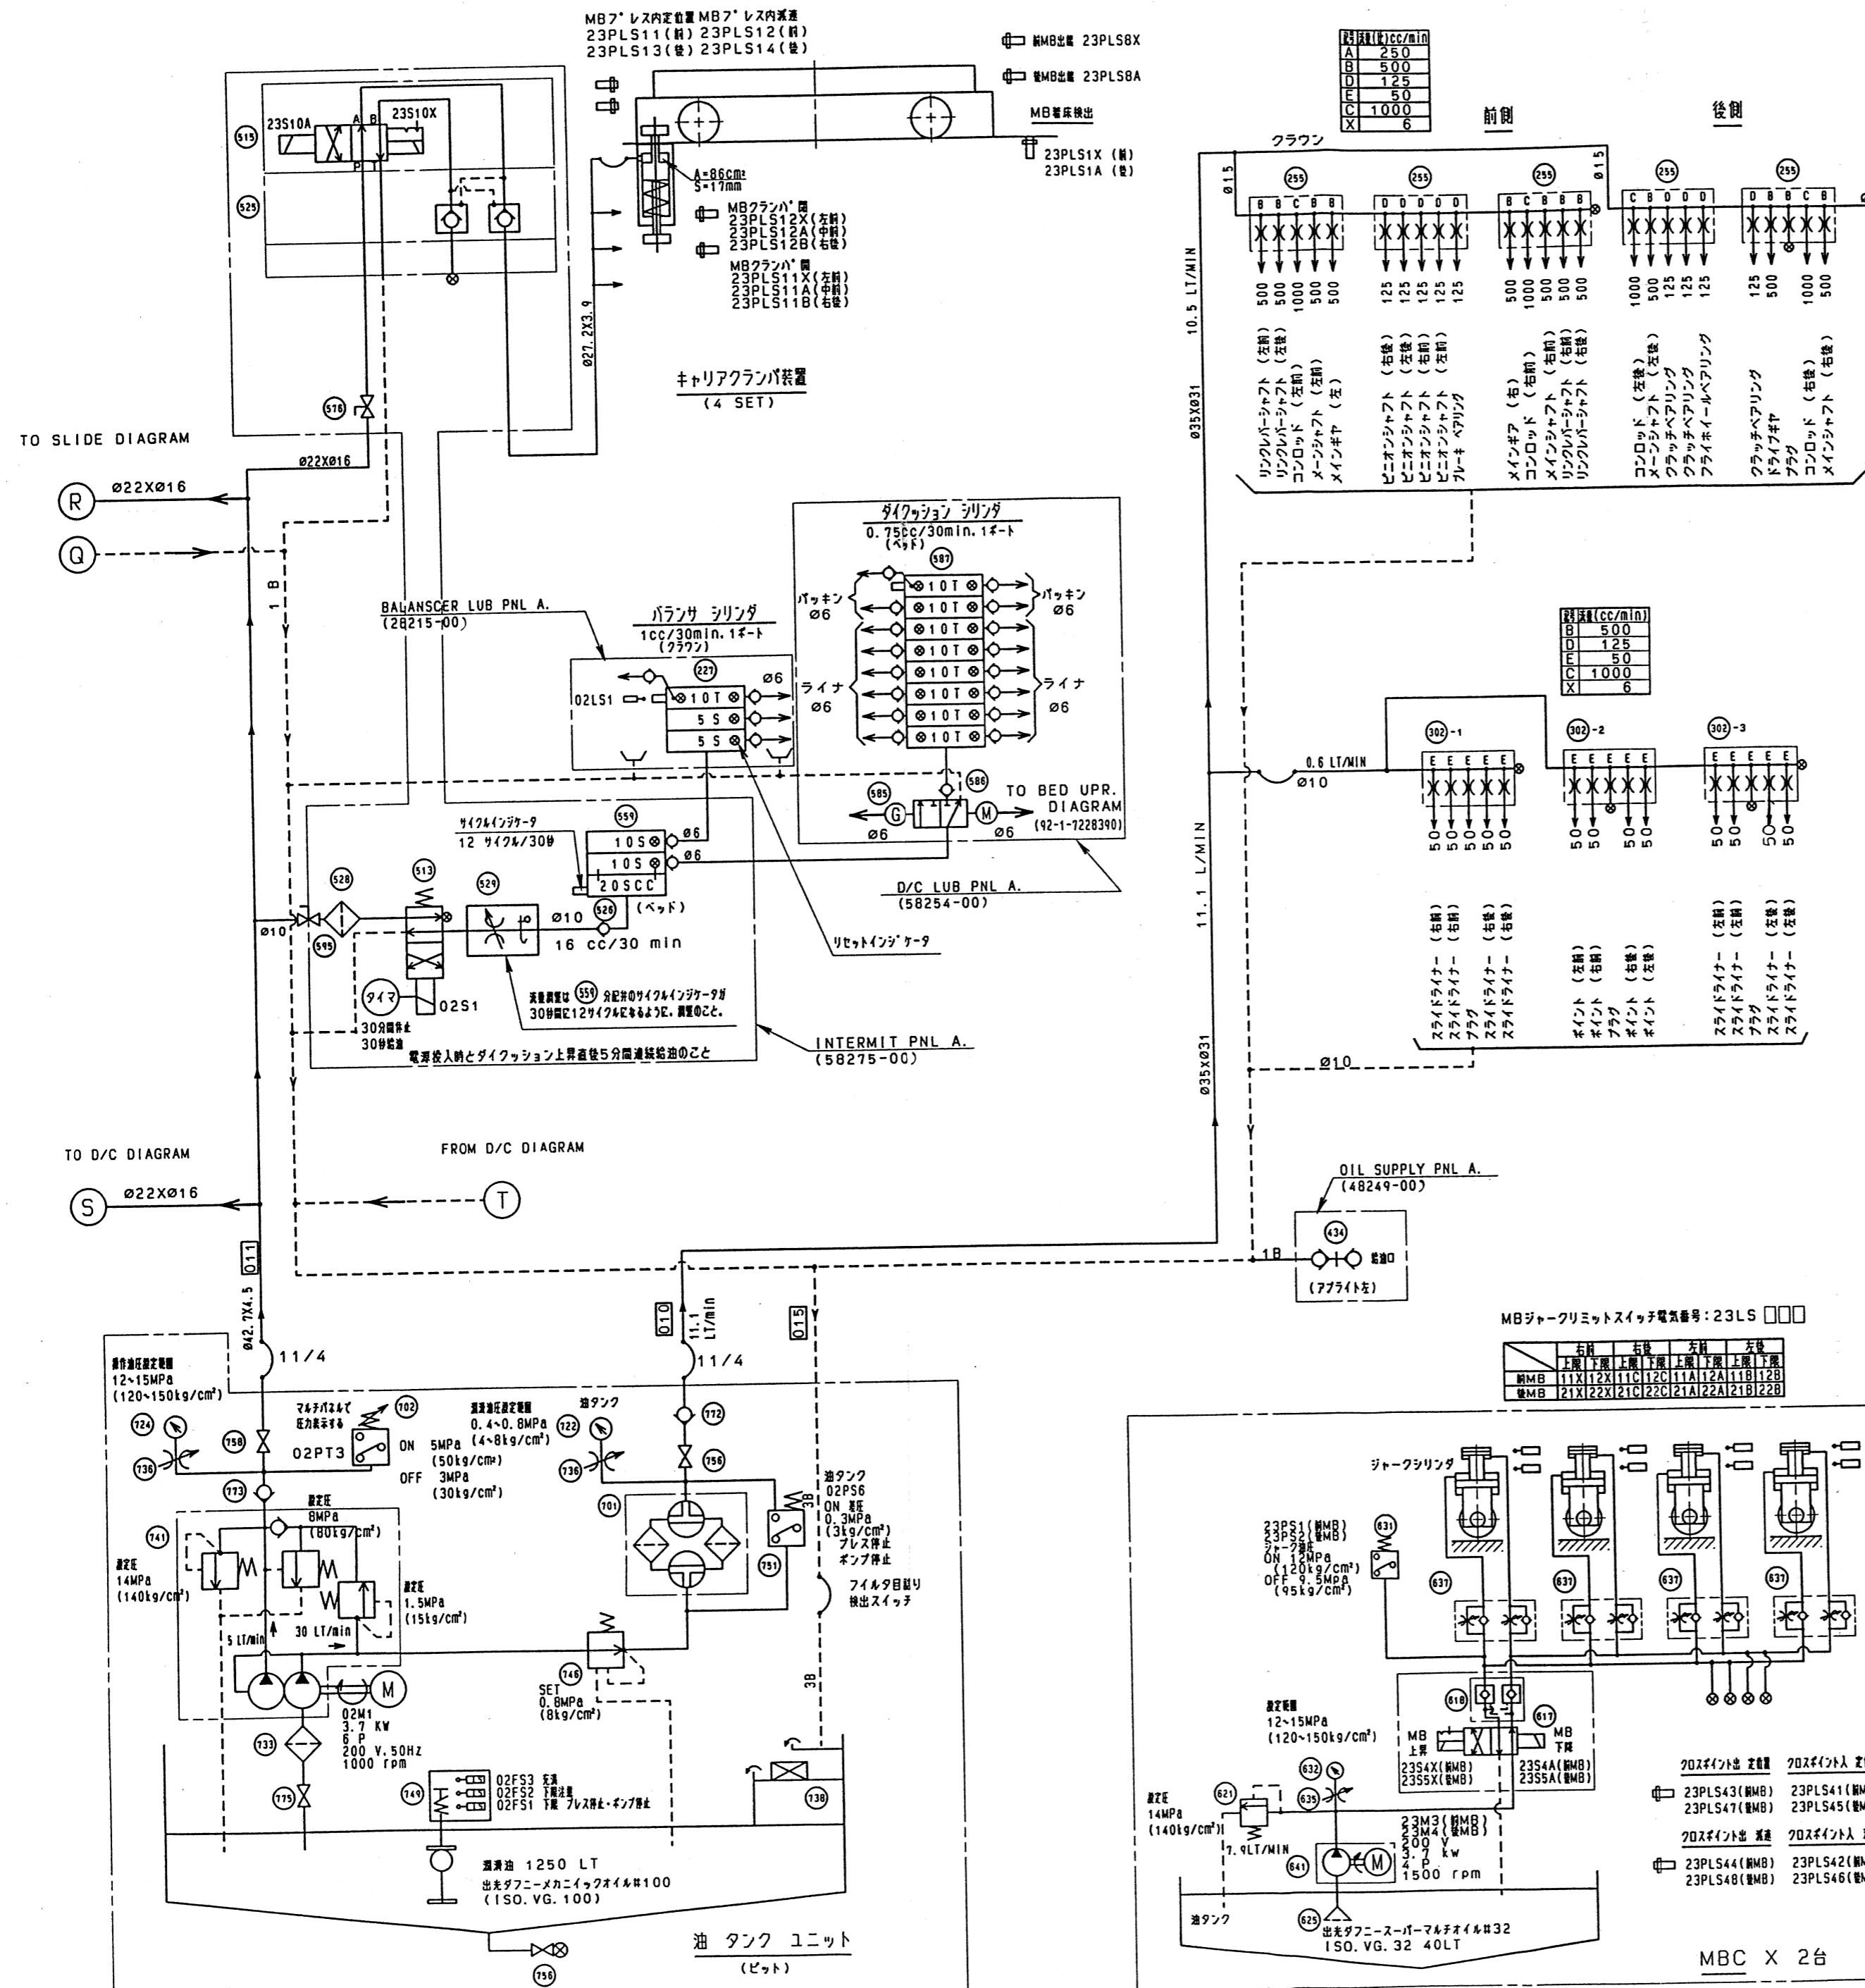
MBプレス内定位置 MBプレス内減速
23PLS11(前) 23PLS12(前)
23PLS13(後) 23PLS14(後)

前MB出端 23PLS8X
後MB出端 23PLS8A
MB着床検出
23PLS1X (前)
23PLS1A (後)

23S10A
23S10X
A B
P T
515
525
A=86cm²
S=17mm
MBクランパ開
23PLS12X(左前)
23PLS12A(中前)
23PLS12B(右後)
MBクランパ閉
23PLS11X(左前)
23PLS11A(中前)
23PLS11B(右後)
Ø27.2X3.9
キャリアクランパ装置
(4 SET)
516

TO SLIDE DIAGRAM
Ø22XØ16
R Ø22XØ16
Q
1B

| 記号 | 流量(cc/min) |
|---|---|
| A | 250 |
| B | 500 |
| D | 125 |
| E | 50 |
| C | 1000 |
| X | 6 |

前側
後側
クラウン
Ø15
Ø15
255
B B C B B
D D D D D
B C B B B
C B D D D
D B B C B
500 500 1000 500 500
125 125 125 125 125
500 1000 500 500 500
1000 500 125 125 125
125 500 1000 500
10.5 LT/MIN
Ø35XØ31
リンクレバーシャフト (左前)
リンクレバーシャフト (左後)
コンロッド (左前)
メーンシャフト (左前)
メインギヤ (左)
ピニオンシャフト (右後)
ピニオンシャフト (左後)
ピニオンシャフト (右前)
ピニオンシャフト (左前)
ブレーキ ベアリング
メインギア (右)
コンロッド (右前)
メインシャフト (右前)
リンクレバーシャフト (右前)
リンクレバーシャフト (右後)
コンロッド (左後)
メーンシャフト (左後)
クラッチベアリング
クラッチベアリング
フライホイールベアリング
クラッチベアリング
ドライブギヤ
プラグ
コンロッド (右後)
メインシャフト (右後)

ダイクッション シリンダ
0.75cc/30min.1ポート
(ベッド)
587
パッキン Ø6
パッキン Ø6
ライナ Ø6
ライナ Ø6
10T
BALANSCER LUB PNL A.
(28215-00)
バランサ シリンダ
1cc/30min.1ポート
(クラウン)
227
Ø6
02LS1
10T
5S
5S
586
585
G
M
Ø6
Ø6
TO BED UPR. DIAGRAM
(92-1-7228390)
サイクルインジケータ
12 サイクル/30秒
559
10S
10S
20SCC
(ベッド)
Ø6
Ø6
D/C LUB PNL A.
(58254-00)
528
513
529
526
Ø10
Ø10
595
16 cc/30 min
リセットインジケータ
タイマ
02S1
30分間停止
30秒給油
吐量調整は 559 分配弁のサイクルインジケータが30秒間に12サイクルになるように、調整のこと。
INTERMIT PNL A.
(58275-00)
電源投入時とダイクッション上昇直後5分間連続給油のこと

| 記号 | 流量(cc/min) |
|---|---|
| B | 500 |
| D | 125 |
| E | 50 |
| C | 1000 |
| X | 6 |

302-1
302-2
302-3
E E E E E
0.6 LT/MIN
Ø10
50 50 50 50 50
11.1 L/MIN
スライドライナー (右前)
スライドライナー (右前)
プラグ
スライドライナー (右後)
スライドライナー (右後)
ポイント (左前)
ポイント (右前)
プラグ
ポイント (右後)
ポイント (左後)
スライドライナー (左前)
スライドライナー (左前)
プラグ
スライドライナー (左後)
スライドライナー (左後)
Ø35XØ31
Ø10

TO D/C DIAGRAM
FROM D/C DIAGRAM
S Ø22XØ16
T
Ø11
Ø42.7X4.5
11/4
Ø10
11.1 LT/min
Ø15
11/4
OIL SUPPLY PNL A.
(48249-00)
434
1B
給油口
(アプライト左)

MBジャークリミットスイッチ電気番号:23LS □□□

| | 右前 上限 | 右前 下限 | 右後 上限 | 右後 下限 | 左前 上限 | 左前 下限 | 左後 上限 | 左後 下限 |
|---|---|---|---|---|---|---|---|---|
| 前MB | 11X | 12X | 11C | 12C | 11A | 12A | 11B | 12B |
| 後MB | 21X | 22X | 21C | 22C | 21A | 22A | 21B | 22B |

操作油圧設定範囲
12~15MPa
(120~150kg/cm²)
724
736
758
マルチパネルで圧力表示する
102
02PT3
ON 5MPa (50kg/cm²)
OFF 3MPa (30kg/cm²)
潤滑油圧設定範囲
0.4~0.8MPa
(4~8kg/cm²)
油タンク
722
736
772
756
773
741
設定 8MPa (80kg/cm²)
設定 14MPa (140kg/cm²)
設定 1.5MPa (15kg/cm²)
5 LT/min
30 LT/min
701
751
油タンク
02PS6
ON 減圧
0.3MPa
(3kg/cm²)
プレス停止
ポンプ停止
3B
フイルタ目詰り検出スイッチ
746
SET 0.8MPa (8kg/cm²)
3B
M
02M1
3.7 KW
6 P
200 V.50HZ
1000 rpm
733
775
749
02FS3 注油
02FS2 下限注意
02FS1 下限 プレス停止・ポンプ停止
738
潤滑油 1250 LT
出光ダフニーメカニックオイル#100
(ISO.VG.100)
油 タンク ユニット
(ピット)
756

ジャークシリンダ
23PS1(前MB)
23PS2(後MB)
ジャーク検出
ON 12MPa (120kg/cm²)
OFF 9.5MPa (95kg/cm²)
631
637
637
637
637
618
617
設定範囲
12~15MPa
(120~150kg/cm²)
MB 上昇
MB 下降
23S4X(前MB)
23S5X(後MB)
23S4A(前MB)
23S5A(後MB)
632
635
設定 14MPa (140kg/cm²)
621
7.9LT/MIN
641
M
23M3(前MB)
23M4(後MB)
200 V
3.7 kw
4 P
1500 rpm
油タンク
625
出光ダフニースーパーマルチオイル#32
ISO.VG.32 40LT
クロスポイント出 定着
23PLS43(前MB)
23PLS47(後MB)
クロスポイント入 定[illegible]
23PLS41(前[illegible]
23PLS45(後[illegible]
クロスポイント出 減速
23PLS44(前MB)
23PLS48(後MB)
クロスポイント入 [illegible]
23PLS42(前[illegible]
23PLS46(後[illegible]
MBC X 2台